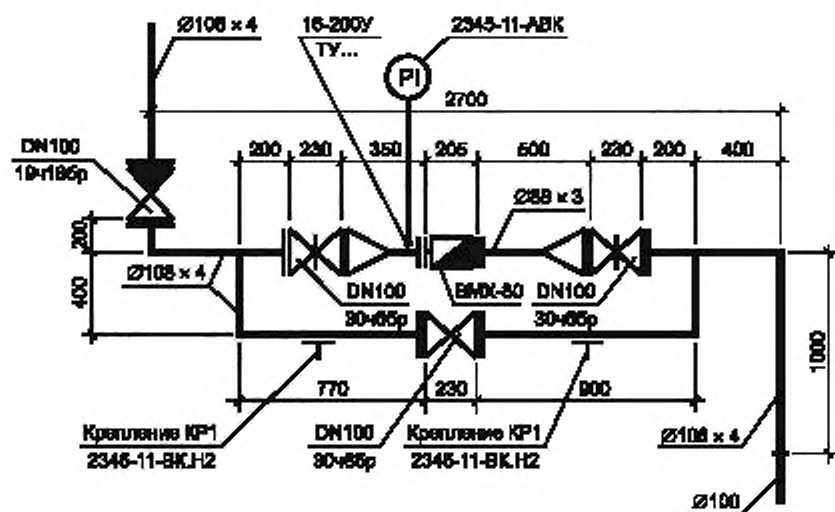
Ø108 × 4
16-200У
ТУ...
2345-11-АВК
PI
2700
DN100
19ч16бр
200
230
350
205
500
230
200
400
Ø89 × 3
200
400
Ø108 × 4
DN100
30ч6бр
ВМХ-80
DN100
30ч6бр
1000
770
230
900
Крепление КР1
2345-11-ВК.Н2
DN100
30ч6бр
Крепление КР1
2345-11-ВК.Н2
Ø108 × 4
Ø100